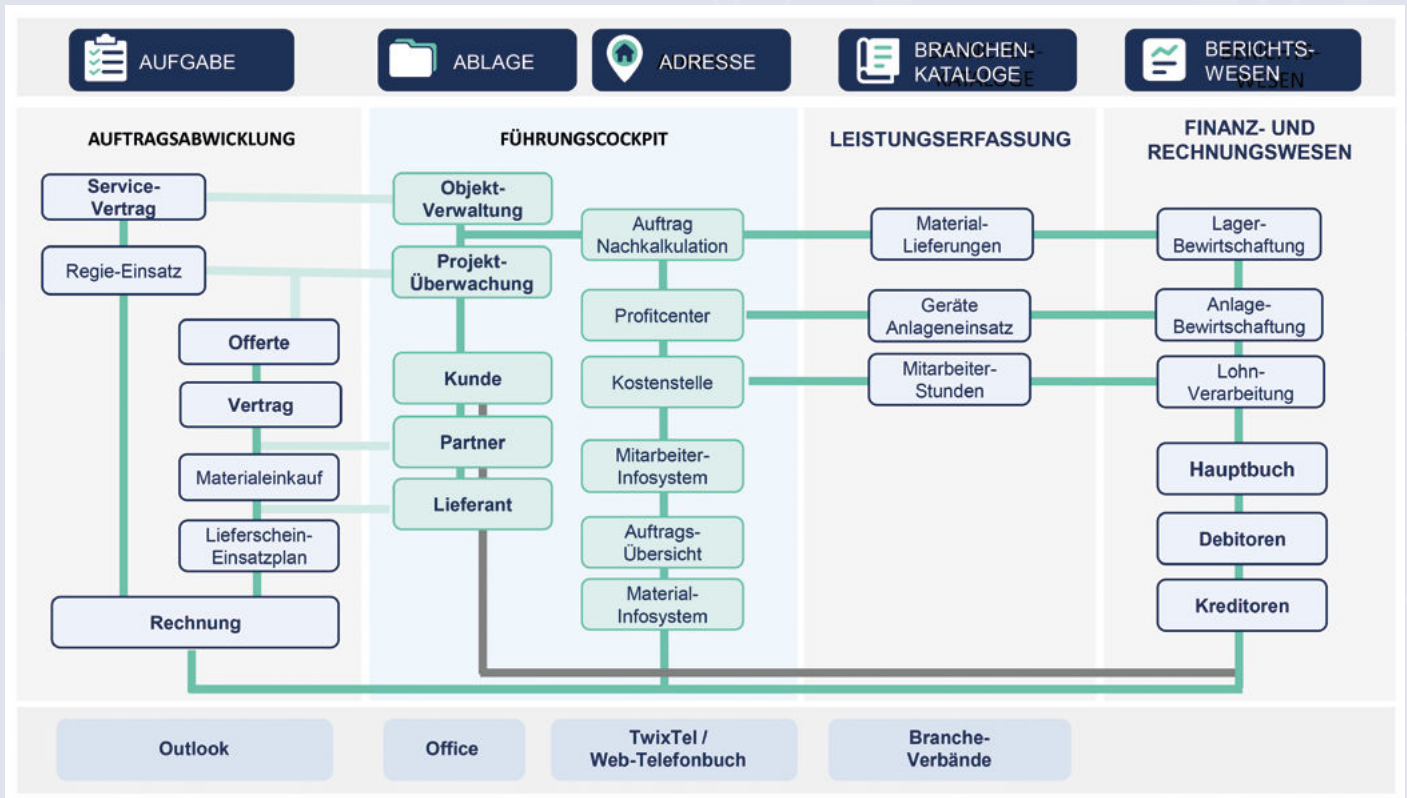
AUFGABE

ABLAGE

ADRESSE

BRANCHEN-KATALOGE

BERICHTS-WESEN

AUFTRAGSABWICKLUNG

FÜHRUNGSCOCKPIT

LEISTUNGSERFASSUNG

FINANZ- UND RECHNUNGSWESEN

Service-Vertrag

Regie-Einsatz

Offerte

Vertrag

Materialeinkauf

Lieferschein-Einsatzplan

Rechnung

Objekt-Verwaltung

Projekt-Überwachung

Kunde

Partner

Lieferant

Auftrag Nachkalkulation

Profitcenter

Kostenstelle

Mitarbeiter-Infosystem

Auftrags-Übersicht

Material-Infosystem

Material-Lieferungen

Geräte Anlageneinsatz

Mitarbeiter-Stunden

Lager-Bewirtschaftung

Anlage-Bewirtschaftung

Lohn-Verarbeitung

Hauptbuch

Debitoren

Kreditoren

Outlook

Office

TwixTel / Web-Telefonbuch

Branche-Verbände